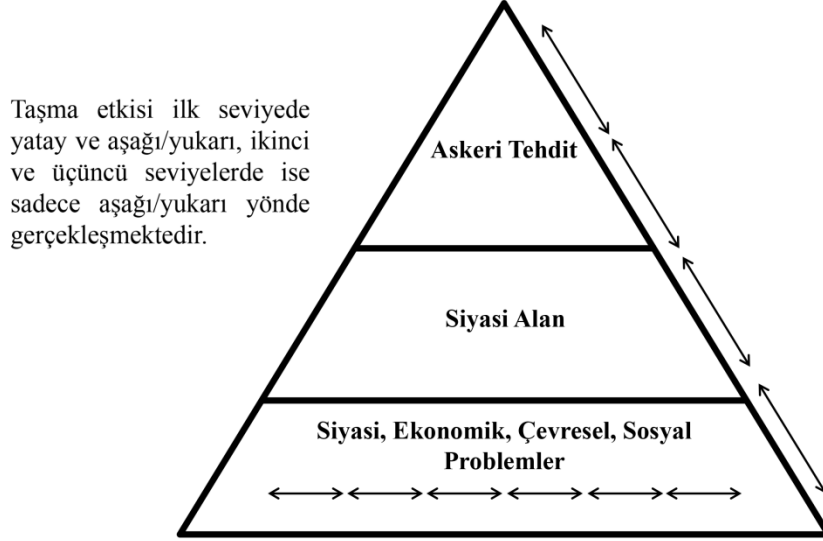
Taşma etkisi ilk seviyede yatay ve aşağı/yukarı, ikinci ve üçüncü seviyelerde ise sadece aşağı/yukarı yönde gerçekleşmektedir.

Askeri Tehdit

Siyasi Alan

Siyasi, Ekonomik, Çevresel, Sosyal Problemler